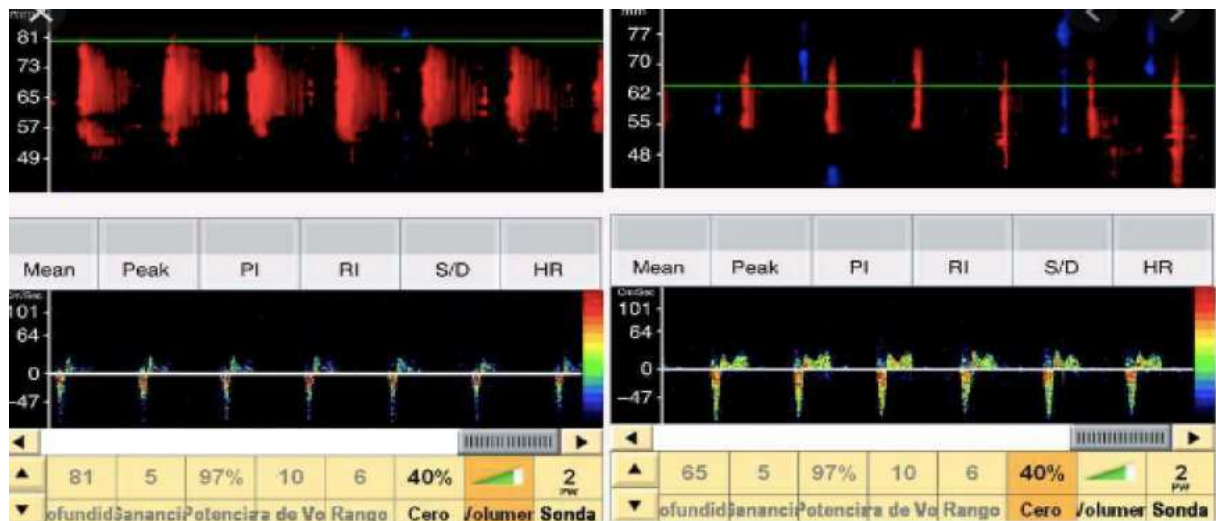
81
73
65
57
49

mm
77
70
62
55
48

| Mean | Peak | PI | RI | S/D | HR |
|---|---|---|---|---|---|

Cm/Sec
101
64
0
-47

| ▲ ▼ | 81 | 5 | 97% | 10 | 6 | 40% | | 2 PW |
|---|---|---|---|---|---|---|---|---|
| | ofundid | Gananci | Potencia | a de Vo | Rango | Cero | Volumer | Sonda |

| Mean | Peak | PI | RI | S/D | HR |
|---|---|---|---|---|---|

Cm/Sec
101
64
0
-47

| ▲ ▼ | 65 | 5 | 97% | 10 | 6 | 40% | | 2 PW |
|---|---|---|---|---|---|---|---|---|
| | ofundid | Gananci | Potencia | a de Vo | Rango | Cero | Volumer | Sonda |